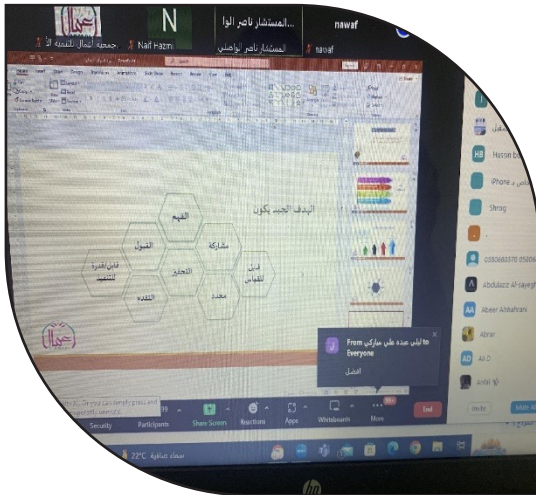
أعمال
جمعية أعمال للتنمية الأ
N
Naif Hazmi
المستشار ناصر الوا...
المستشار ناصر الواصلي
nawaf
nawaf

الهدف الجيد يكون
الفهم
القبول
مشاركة
قابل للقياس
قابل للتنفيذ
التحقق
محدد
التقدم
أعمال

HB Husson b
iPhone
Strog
0590682570 0509
Abdulaziz Al-sayegh
AA Abeer Alshahrani
Abrar
AD Ali D
Jo Jorial

From ليلى عبده علي مباركي to Everyone
افضل

Security
Participants
Share Screen
Reactions
Apps
Whiteboards
More
End
Invite
Mute All

22°C
غيوم متفرقة
hp